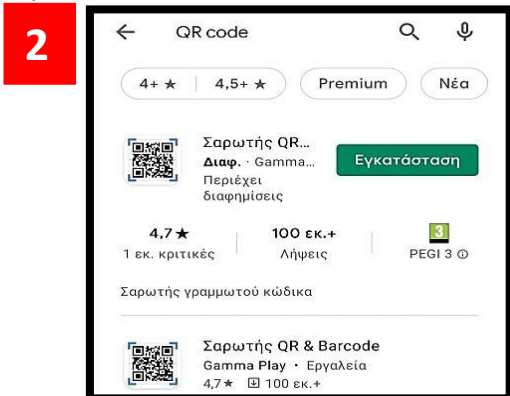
2

QR code

4+ ★ | 4,5+ ★

Premium

Νέα

Σαρωτής QR...
Διαφ. · Gamma...
Περιέχει διαφημίσεις

Εγκατάσταση

4,7★
1 εκ. κριτικές

100 εκ.+
Λήψεις

3
PEGI 3 ⓘ

Σαρωτής γραμμωτού κώδικα

Σαρωτής QR & Barcode
Gamma Play · Εργαλεία
4,7★ 100 εκ.+